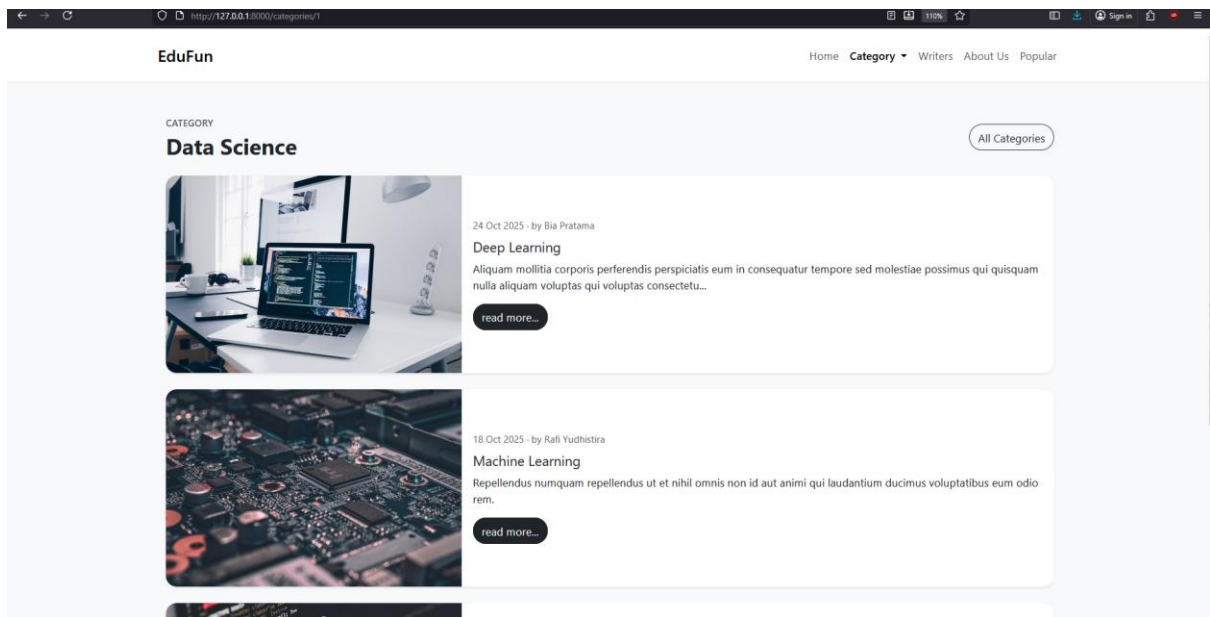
http://127.0.0.1:8000/categories/1

110%

Sign in

EduFun

Home Category Writers About Us Popular

CATEGORY

Data Science

All Categories

24 Oct 2025 · by Bia Pratama

Deep Learning

Aliquam mollitia corporis perferendis perspiciatis eum in consequatur tempore sed molestiae possimus qui quisquam nulla aliquam voluptas qui voluptas consectetu...

read more...

18 Oct 2025 · by Rafi Yudhistira

Machine Learning

Repellendus numquam repellendus ut et nihil omnis non id aut animi qui laudantium ducimus voluptatibus eum odio rem.

read more...